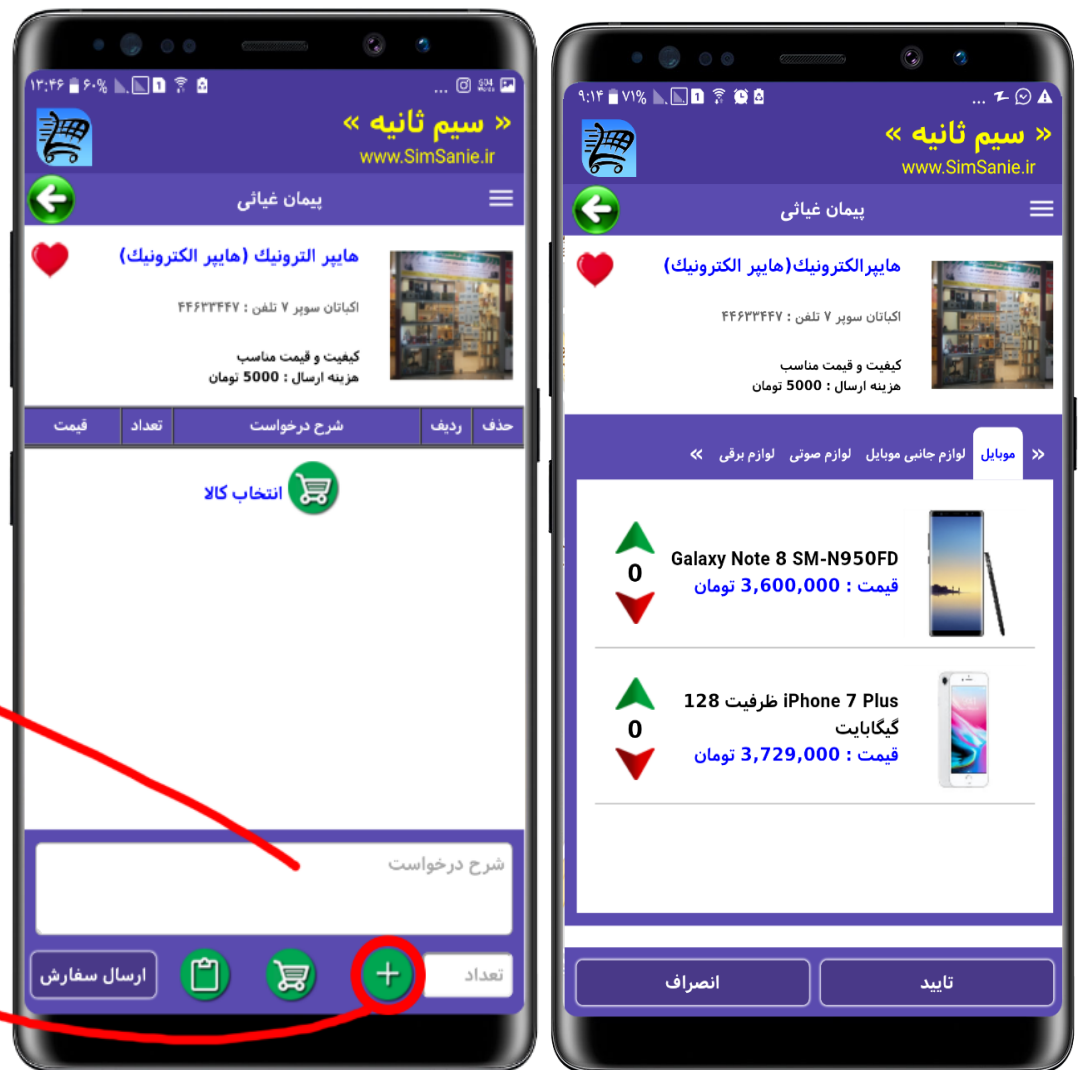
۱۲:۴۶ ۶۰%

« سیم ثانیه »
www.SimSanie.ir

پیمان غیائی

هایپر الترونیک (هایپر الکترونیک)
اکباتان سوپر ۷ تلفن : ۴۴۶۳۳۴۴۷
کیفیت و قیمت مناسب
هزینه ارسال : 5000 تومان

| حذف | ردیف | شرح درخواست | تعداد | قیمت |
|---|---|---|---|---|

انتخاب کالا

شرح درخواست

ارسال سفارش

تعداد

۹:۱۴ ۷۱%

« سیم ثانیه »
www.SimSanie.ir

پیمان غیائی

هایپرالکترونیک(هایپر الکترونیک)
اکباتان سوپر ۷ تلفن : ۴۴۶۳۳۴۴۷
کیفیت و قیمت مناسب
هزینه ارسال : 5000 تومان

« موبایل لوازم جانبی موبایل لوازم صوتی لوازم برقی »

Galaxy Note 8 SM-N950FD
قیمت : 3,600,000 تومان
0

iPhone 7 Plus ظرفیت 128 گیگابایت
قیمت : 3,729,000 تومان
0

تایید
انصراف